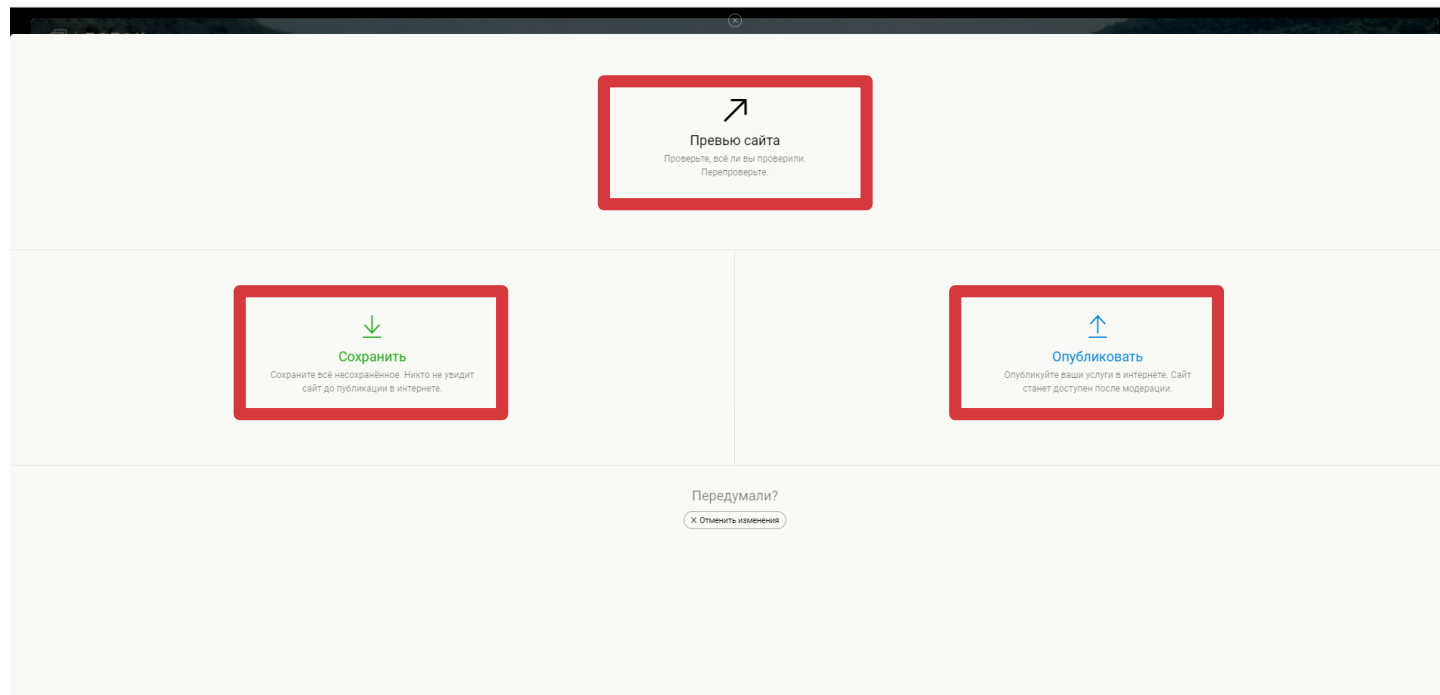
Превью сайта
Проверьте, всё ли вы проверили. Перепроверьте.

Сохранить
Сохраните всё несохранённое. Никто не увидит сайт до публикации в интернете.

Опубликовать
Опубликуйте ваши услуги в интернете. Сайт станет доступен после модерации.

Передумали?
× Отменить изменения